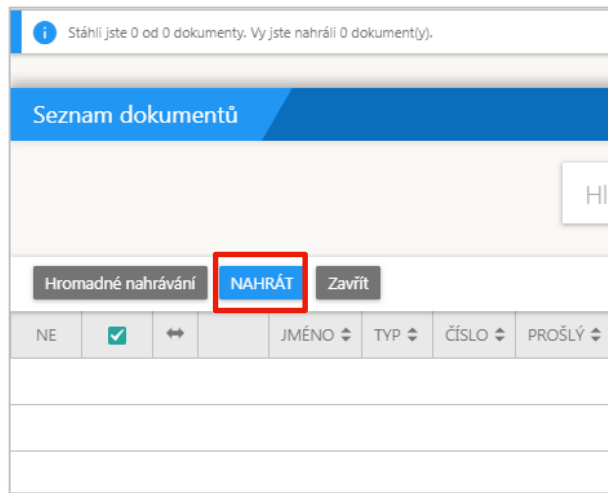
Stáhli jste 0 od 0 dokumenty. Vy jste nahráli 0 dokument(y).

Seznam dokumentů

Hl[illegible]

Hromadné nahrávání NAHRÁT Zavřít

| NE | | ↔ | | JMÉNO ⬍ | TYP ⬍ | ČÍSLO ⬍ | PROŠLÝ ⬍ |
|---|---|---|---|---|---|---|---|
| | | | | | | | |
| | | | | | | | |
| | | | | | | | |